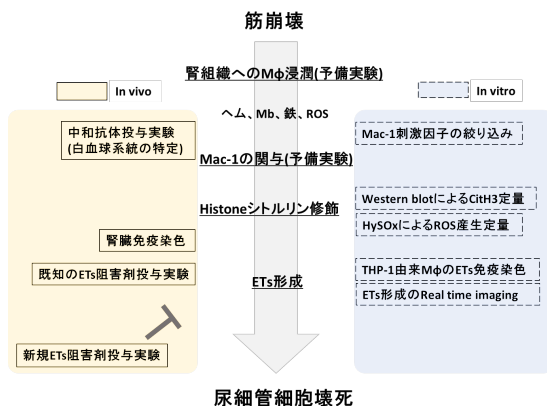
筋崩壊

腎組織へのMφ浸潤(予備実験)

In vivo

In vitro

ヘム、Mb、鉄、ROS

中和抗体投与実験
(白血球系統の特定)

Mac-1刺激因子の絞り込み

Mac-1の関与(予備実験)

Histoneシトルリン修飾

Western blotによるCitH3定量

HySOxによるROS産生定量

腎臓免疫染色

既知のETs阻害剤投与実験

ETs形成

THP-1由来MφのETs免疫染色

ETs形成のReal time imaging

新規ETs阻害剤投与実験

尿細管細胞壊死